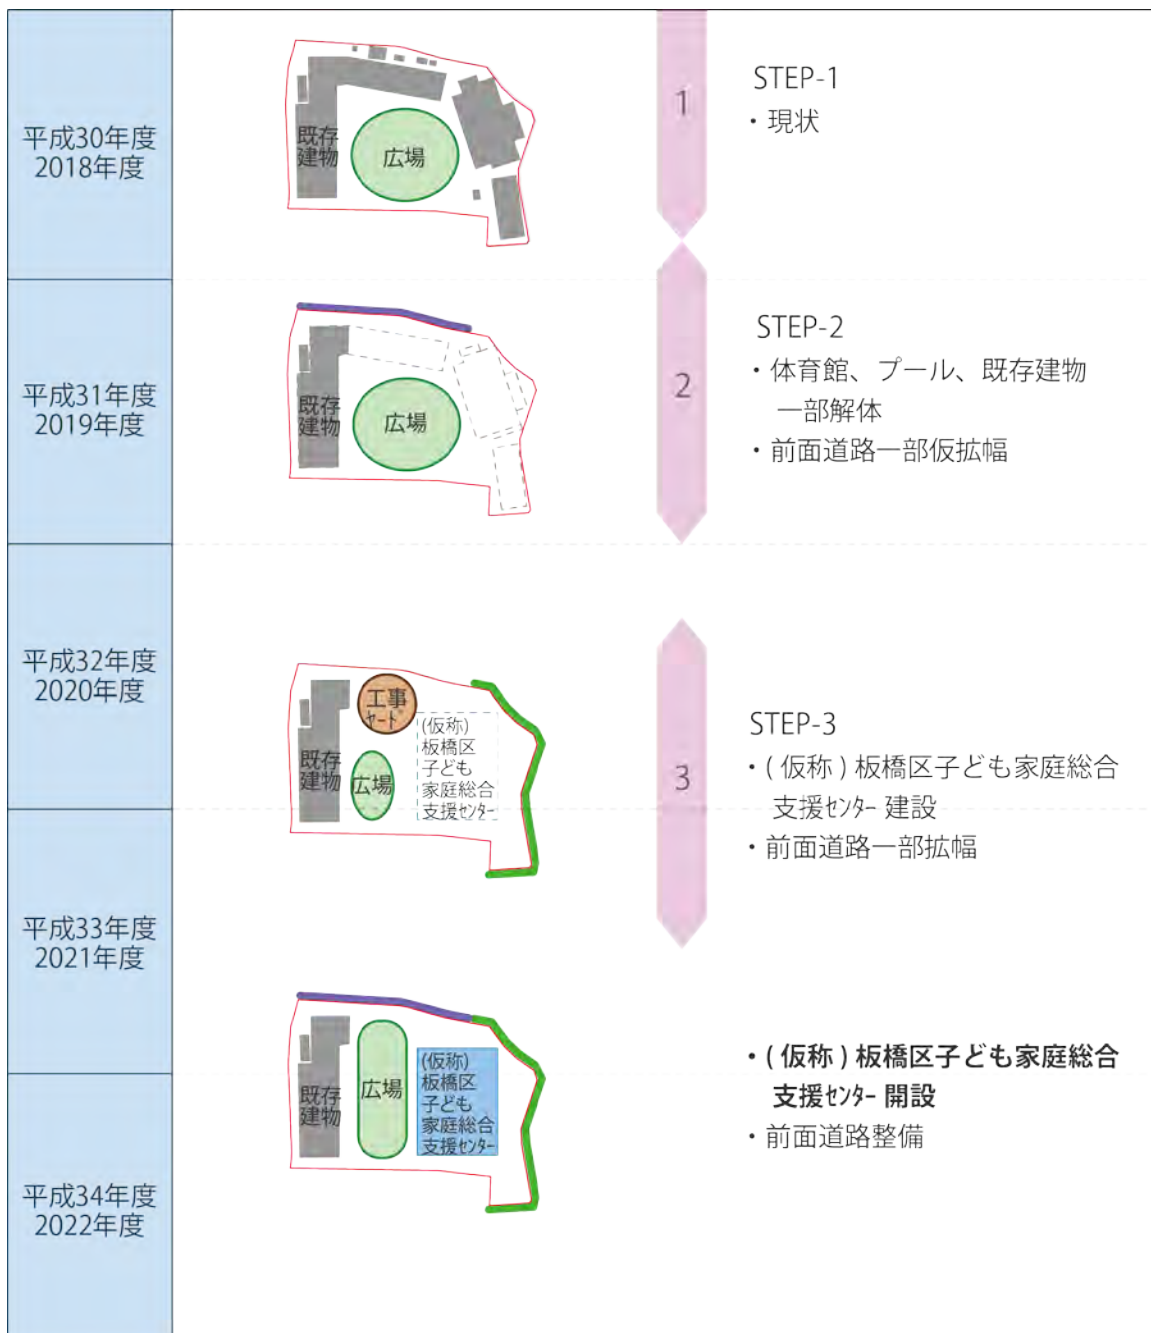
平成30年度
2018年度

既存建物
広場

1

STEP-1
・現状

平成31年度
2019年度

既存建物
広場

2

STEP-2
・体育館、プール、既存建物一部解体
・前面道路一部仮拡幅

平成32年度
2020年度

工事ヤード
既存建物
広場
(仮称)板橋区子ども家庭総合支援センター

3

STEP-3
・(仮称)板橋区子ども家庭総合支援センター 建設
・前面道路一部拡幅

平成33年度
2021年度

既存建物
広場
(仮称)板橋区子ども家庭総合支援センター

・(仮称)板橋区子ども家庭総合支援センター 開設
・前面道路整備

平成34年度
2022年度